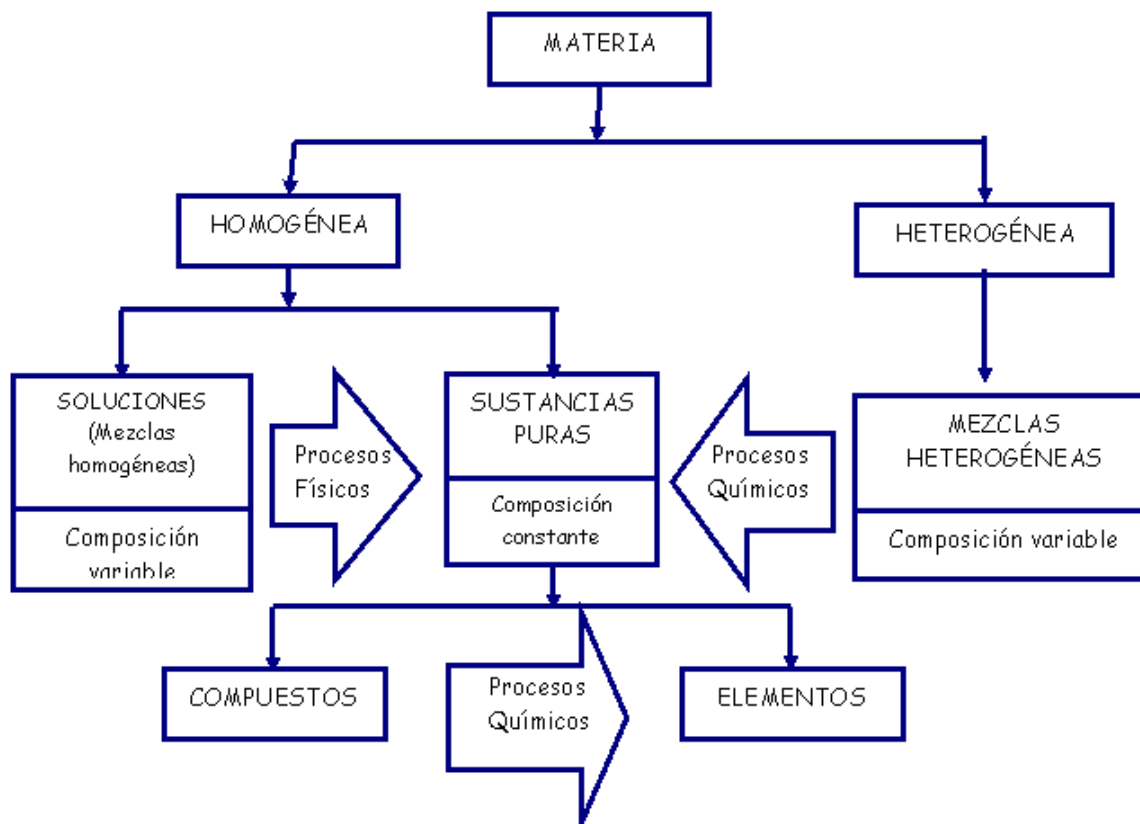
MATERIA

HOMOGÉNEA

HETEROGÉNEA

SOLUCIONES (Mezclas homogéneas)

Composición variable

Procesos Físicos

SUSTANCIAS PURAS

Composición constante

Procesos Químicos

MEZCLAS HETEROGÉNEAS

Composición variable

COMPUESTOS

Procesos Químicos

ELEMENTOS